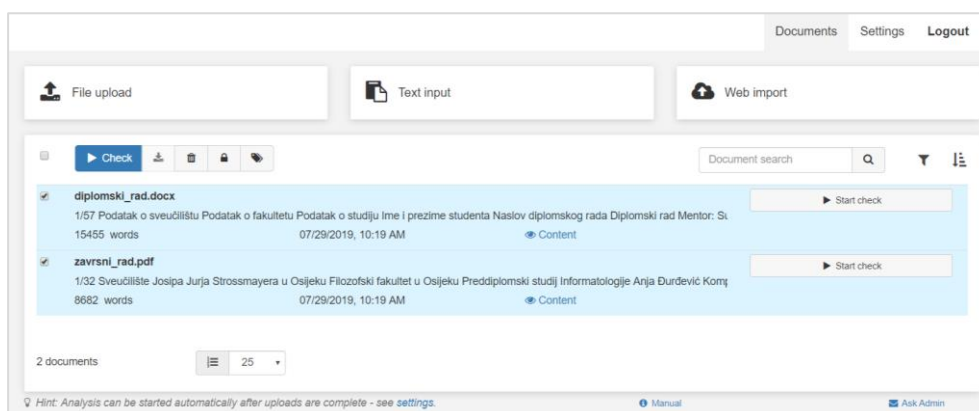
Documents Settings Logout

File upload

Text input

Web import

Check

Document search

diplomski_rad.docx
1/57 Podatak o sveučilištu Podatak o fakultetu Podatak o studiju Ime i prezime studenta Naslov diplomskog rada Diplomski rad Mentor: Su
15455 words 07/29/2019, 10:19 AM Content

Start check

zavrsni_rad.pdf
1/32 Sveučilište Josipa Jurja Strossmayera u Osijeku Filozofski fakultet u Osijeku Preddiplomski studij Informatologije Anja Đurđević Kom
8682 words 07/29/2019, 10:19 AM Content

Start check

2 documents 25

Hint: Analysis can be started automatically after uploads are complete - see settings. Manual Ask Admin